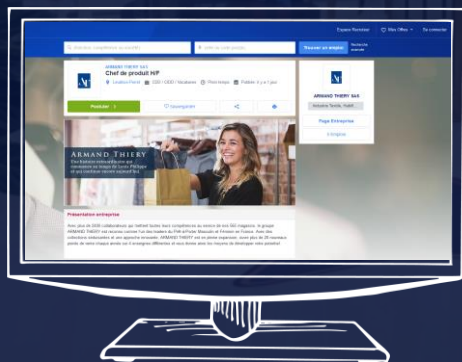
Espace Recruteur
Mes Offres
Se connecter
Trouver un emploi
Recherche avancée
ARMAND THIERY SAS
Chef de produit H/F
Levallois-Perret
CDD / CDD / Vacataire
Plein temps
Publiée il y a 1 jour
Postuler
Sauvegarder
ARMAND THIERY
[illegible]
ARMAND THIERY SAS
Industrie Textile, Habill.
Page Entreprise
5 Emplois
Présentation entreprise
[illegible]